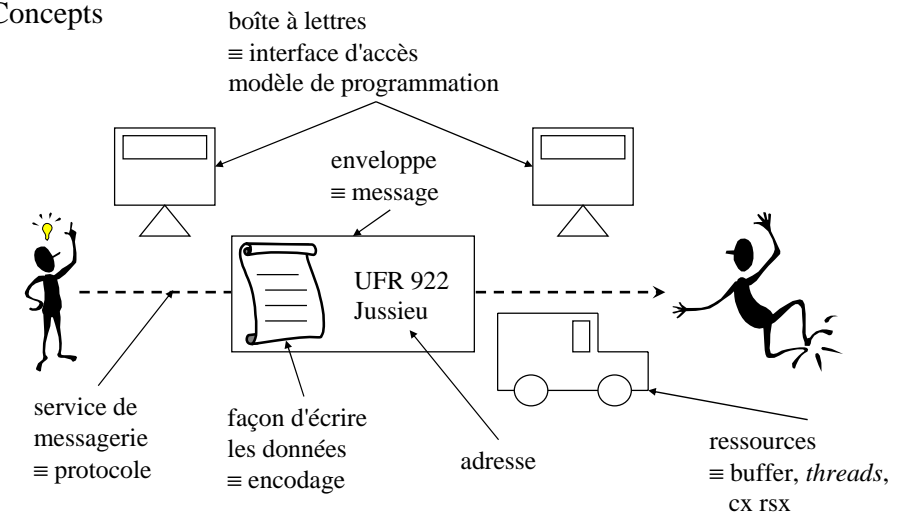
Concepts

boîte à lettres
≡ interface d'accès
modèle de programmation

enveloppe
≡ message

UFR 922
Jussieu

service de
messagerie
≡ protocole

façon d'écrire
les données
≡ encodage

adresse

ressources
≡ buffer, *threads*,
cx rsx